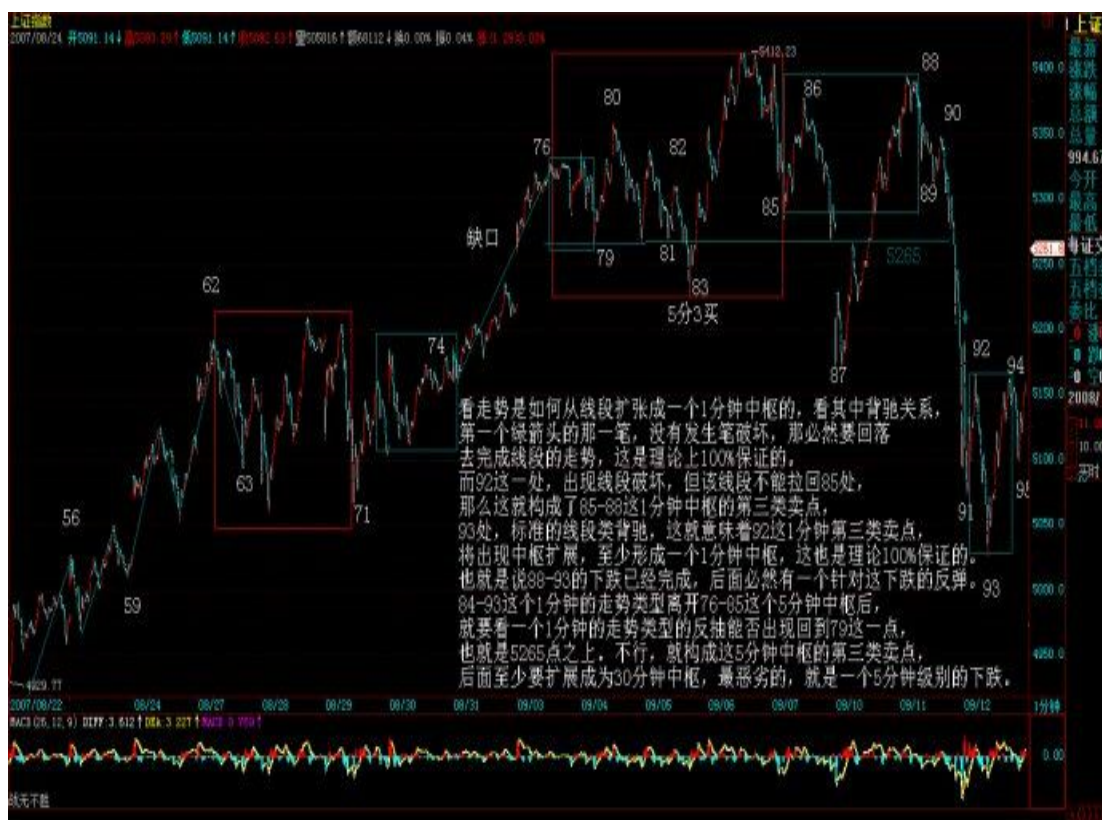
上证指数
2007/08/24 开5091.14 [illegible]

5412.23
88
80
86
90
76
82
85
89
缺口
79
81
83
5265
62
5分3买
74
87
92
94
63
71
91
56
95
59
93
4929.77

看走势是如何从线段扩张成一个1分钟中枢的，看其中背驰关系，
第一个绿箭头的那一笔，没有发生笔破坏，那必然要回落
去完成线段的走势，这是理论上100%保证的。
而92这一处，出现线段破坏，但该线段不能拉回85处，
那么这就构成了85-88这1分钟中枢的第三类卖点，
93处，标准的线段类背驰，这就意味着92这1分钟第三类卖点，
将出现中枢扩展，至少形成一个1分钟中枢，这也是理论100%保证的。
也就是说88-93的下跌已经完成，后面必然有一个针对这下跌的反弹。
84-93这个1分钟的走势类型离开76-85这个5分钟中枢后，
就要看一个1分钟的走势类型的反抽能否出现回到79这一点，
也就是5265点之上。不行，就构成这5分钟中枢的第三类卖点，
后面至少要扩展成为30分钟中枢，最恶劣的，就是一个5分钟级别的下跌。

5400.0
5350.0
5300.0
5250.0
5200.0
5150.0
5100.0
5050.0
5000.0
4950.0

2007/08/22 08/24 08/27 08/28 08/29 08/30 08/31 09/03 09/04 09/05 09/06 09/07 09/10 09/11 09/12 1分钟
MACD(26,12,9) DIFF: 3.612 DEA: 3.227 MACD: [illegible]
0.00
战无不胜

上证
最新
涨跌
涨幅
总量
总量
994.67
今开
最高
最低
专证文
五档
五档
委比
2008/